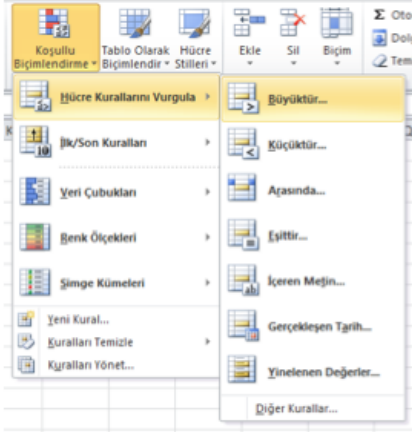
Koşullu Biçimlendirme ▾ | Tablo Olarak Biçimlendir ▾ | Hücre Stilleri ▾ | Ekle | Sil | Biçim | Σ Oto | Dol | Tem

Hücre Kurallarını Vurgula ›
İlk/Son Kuralları ›
Veri Çubukları ›
Renk Ölçekleri ›
Simge Kümeleri ›
Yeni Kural...
Kuralları Temizle ›
Kuralları Yönet...

Büyüktür...
Küçüktür...
Arasında...
Eşittir...
İçeren Metin...
Gerçekleşen Tarih...
Yinelenen Değerler...
Diğer Kurallar...